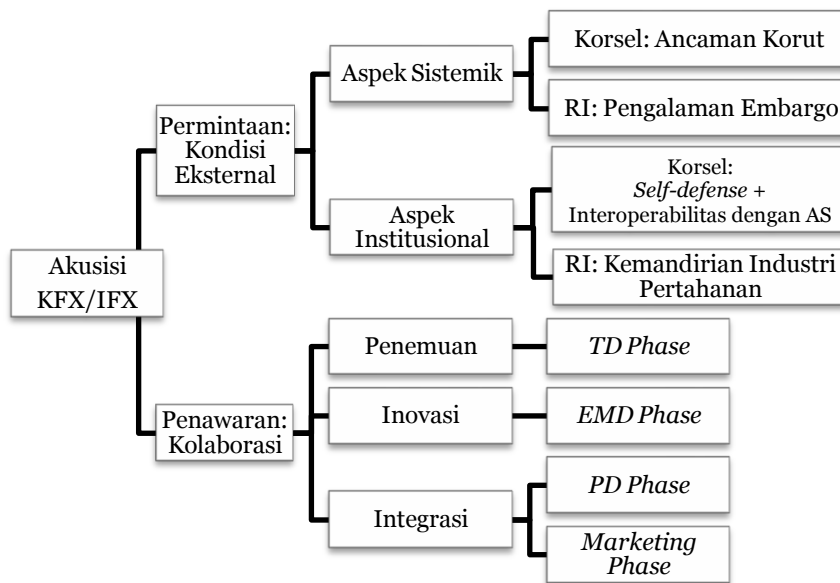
Akusisi KFX/IFX

Permintaan: Kondisi Eksternal

Aspek Sistemik

Korsel: Ancaman Korut

RI: Pengalaman Embargo

Aspek Institusional

Korsel: *Self-defense* + Interoperabilitas dengan AS

RI: Kemandirian Industri Pertahanan

Penawaran: Kolaborasi

Penemuan

*TD Phase*

Inovasi

*EMD Phase*

Integrasi

*PD Phase*

*Marketing Phase*